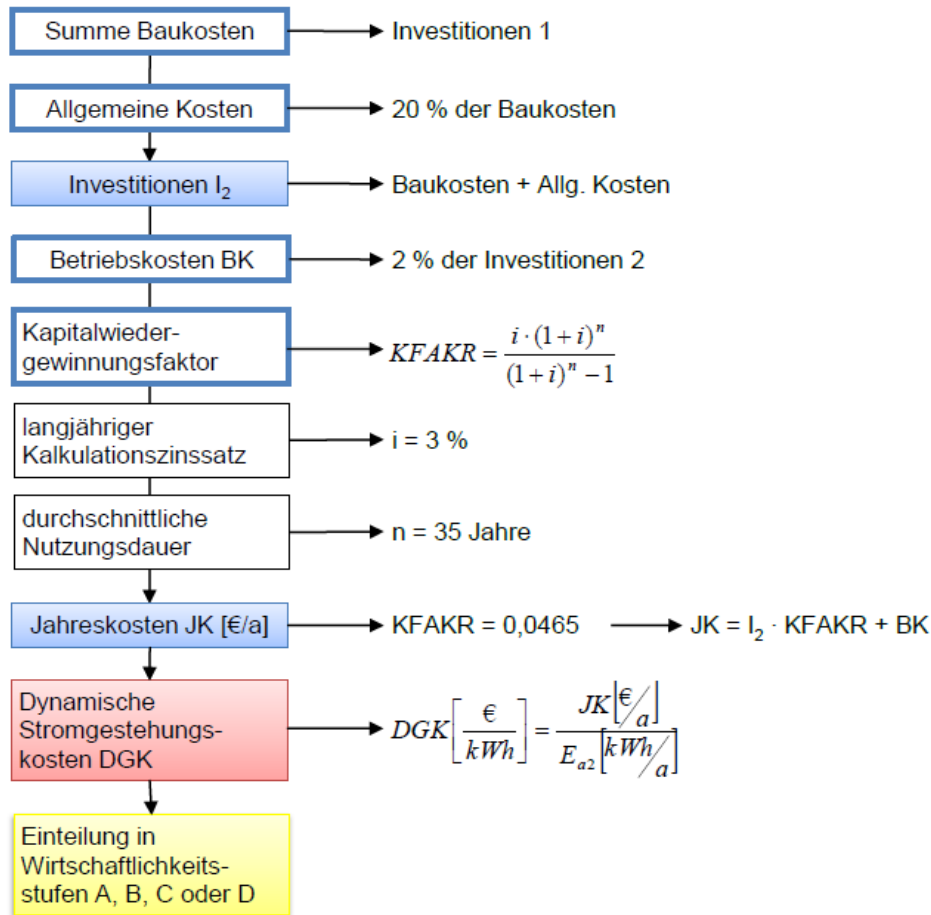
Summe Baukosten

Investitionen 1

Allgemeine Kosten

20 % der Baukosten

Investitionen $I_2$

Baukosten + Allg. Kosten

Betriebskosten BK

2 % der Investitionen 2

Kapitalwieder-gewinnungsfaktor

$KFAKR = \frac{i \cdot (1+i)^n}{(1+i)^n - 1}$

langjähriger Kalkulationszinssatz

i = 3 %

durchschnittliche Nutzungsdauer

n = 35 Jahre

Jahreskosten JK [€/a]

KFAKR = 0,0465

JK = $I_2$ · KFAKR + BK

Dynamische Stromgestehungs-kosten DGK

$DGK\left[\frac{€}{kWh}\right] = \frac{JK\left[€/a\right]}{E_{a2}\left[kWh/a\right]}$

Einteilung in Wirtschaftlichkeits-stufen A, B, C oder D